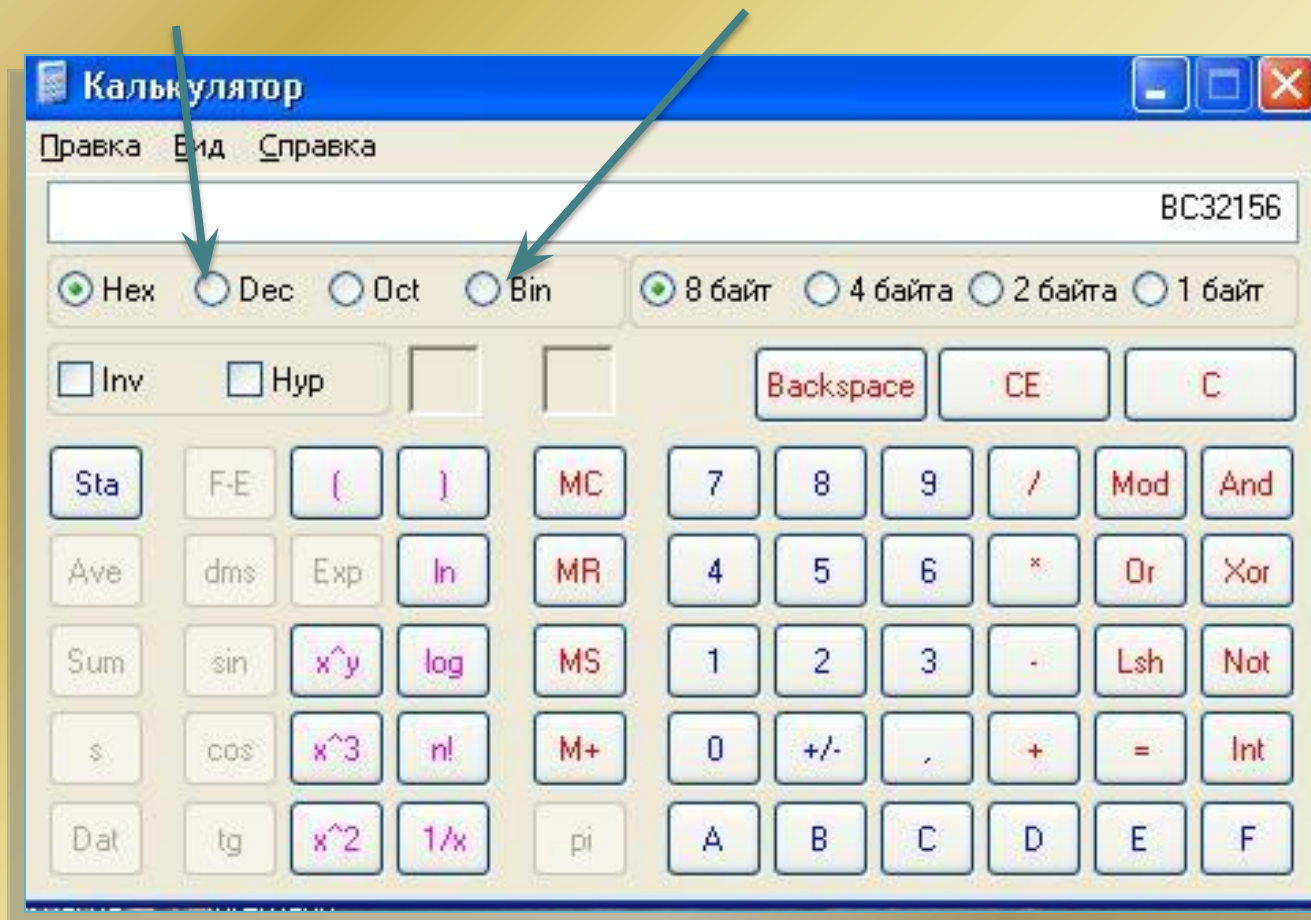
Калькулятор

Правка Вид Справка

BC32156

Hex Dec Oct Bin

8 байт 4 байта 2 байта 1 байт

Inv Hyp

Backspace CE C

Sta F-E ( ) MC 7 8 9 / Mod And

Ave dms Exp ln MR 4 5 6 * Or Xor

Sum sin x^y log MS 1 2 3 - Lsh Not

s cos x^3 n! M+ 0 +/- , + = Int

Dat tg x^2 1/x pi A B C D E F